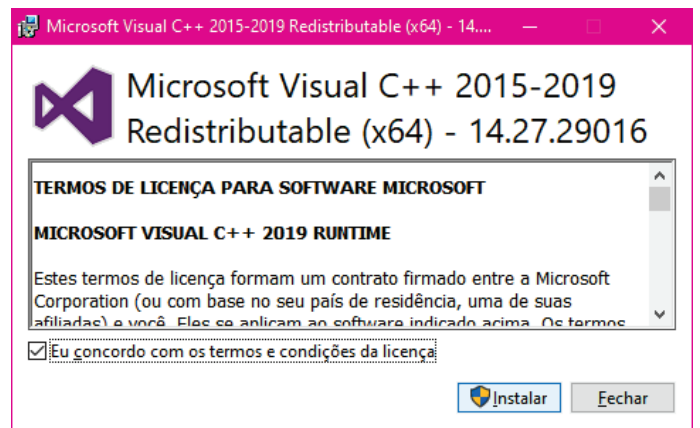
Microsoft Visual C++ 2015-2019 Redistributable (x64) - 14....

Microsoft Visual C++ 2015-2019 Redistributable (x64) - 14.27.29016

TERMOS DE LICENÇA PARA SOFTWARE MICROSOFT

MICROSOFT VISUAL C++ 2019 RUNTIME

Estes termos de licença formam um contrato firmado entre a Microsoft Corporation (ou com base no seu país de residência, uma de suas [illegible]

Eu concordo com os termos e condições da licença

Instalar

Fechar